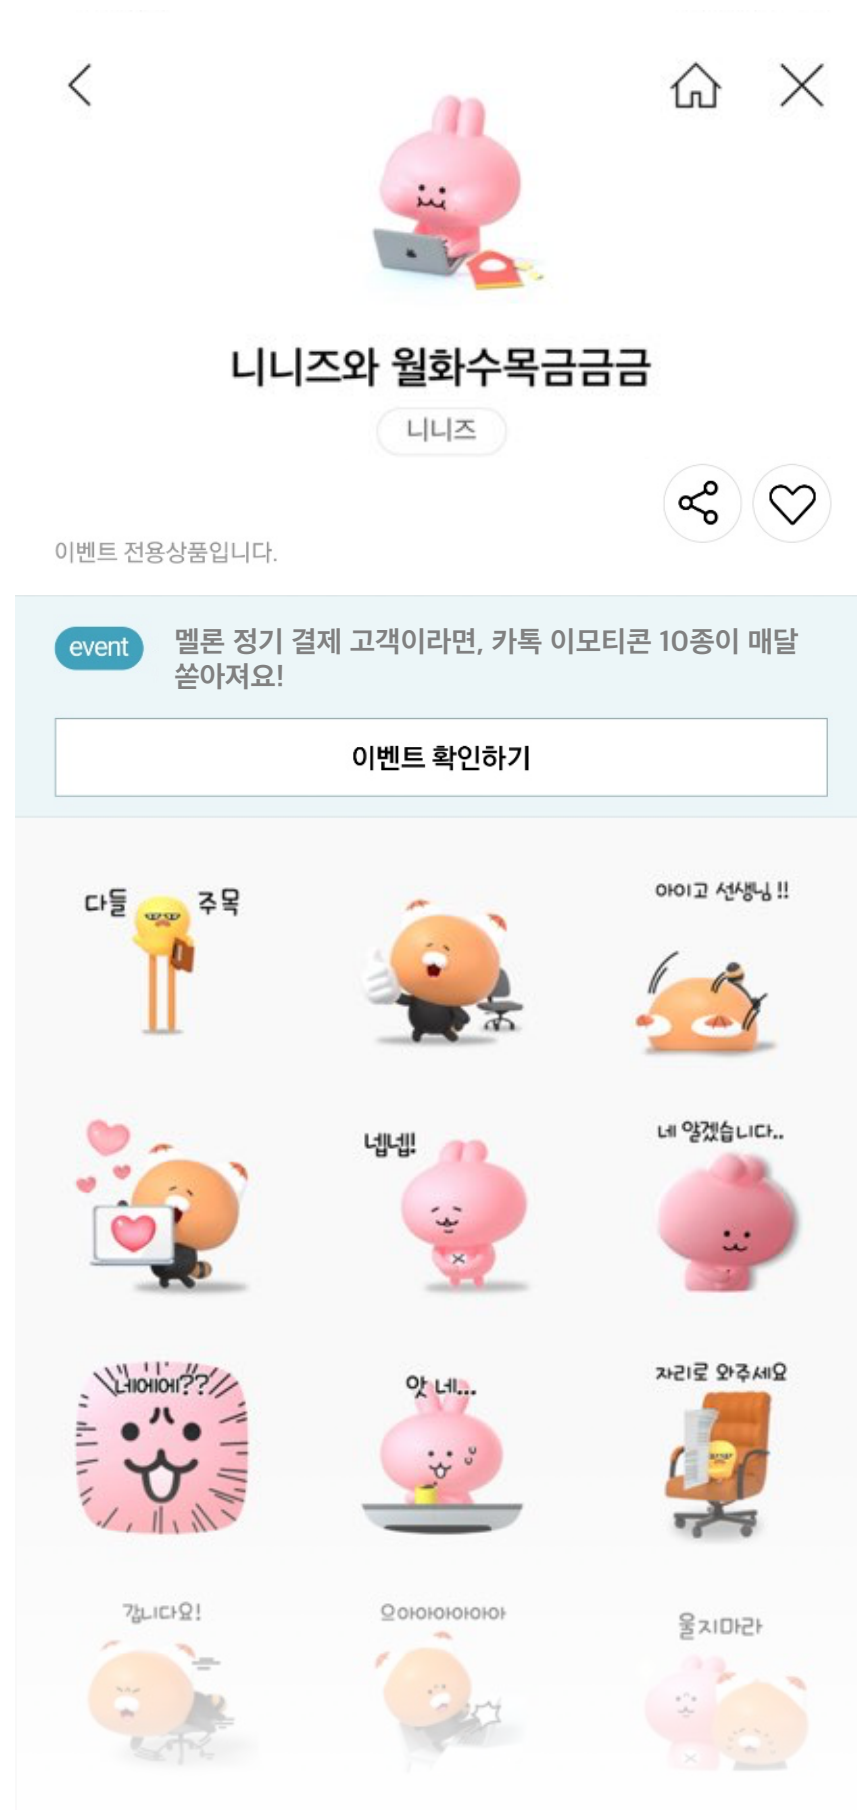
니니즈와 월화수목금금금

니니즈

이벤트 전용상품입니다.

event 멜론 정기 결제 고객이라면, 카톡 이모티콘 10종이 매달 쏟아져요!

이벤트 확인하기

다들 주목

아이고 선생님 !!

넵넵!

네 알겠습니다..

네에에??

앗 네...

자리로 와주세요

갑니다요!

으아아아아아아

울지마라